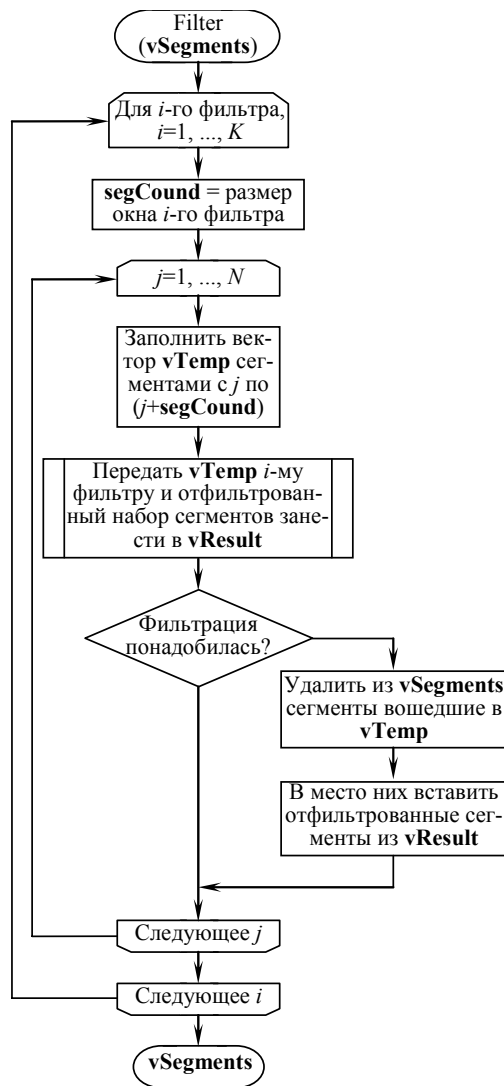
Filter
(**vSegments**)

Для $i$-го фильтра, $i$=1, ..., $K$

**segCound** = размер окна $i$-го фильтра

$j$=1, ..., $N$

Заполнить вектор **vTemp** сегментами с $j$ по ($j$+**segCound**)

Передать **vTemp** $i$-му фильтру и отфильтрованный набор сегментов занести в **vResult**

Фильтрация понадобилась?

Удалить из **vSegments** сегменты вошедшие в **vTemp**

В место них вставить отфильтрованные сегменты из **vResult**

Следующее $j$

Следующее $i$

**vSegments**